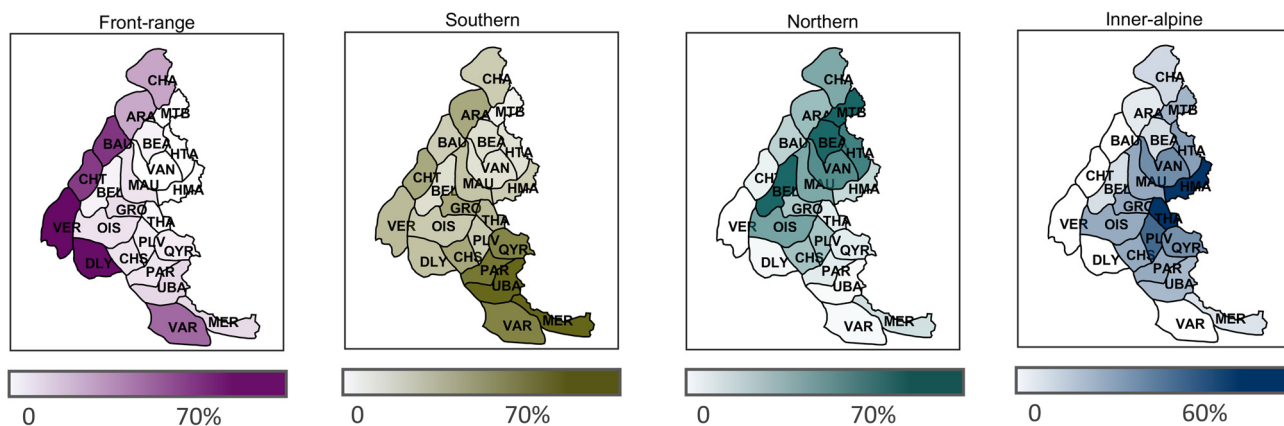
Front-range

CHA
ARA
MTB
BAU
BEA
HTA
VAN
CHT
MAU
HMA
BEL
GRO
THA
VER
OIS
PLV
QYR
DLY
CHS
PAR
UBA
VAR
MER

0 70%

Southern

CHA
ARA
MTB
BAU
BEA
HTA
VAN
CHT
MAU
HMA
BEL
GRO
THA
VER
OIS
PLV
QYR
DLY
CHS
PAR
UBA
VAR
MER

0 70%

Northern

CHA
ARA
MTB
BAU
BEA
HTA
VAN
CHT
MAU
HMA
BEL
GRO
THA
VER
OIS
PLV
QYR
DLY
CHS
PAR
UBA
VAR
MER

0 70%

Inner-alpine

CHA
ARA
MTB
BAU
BEA
HTA
VAN
CHT
MAU
HMA
BEL
GRO
THA
VER
OIS
PLV
QYR
DLY
CHS
PAR
UBA
VAR
MER

0 60%